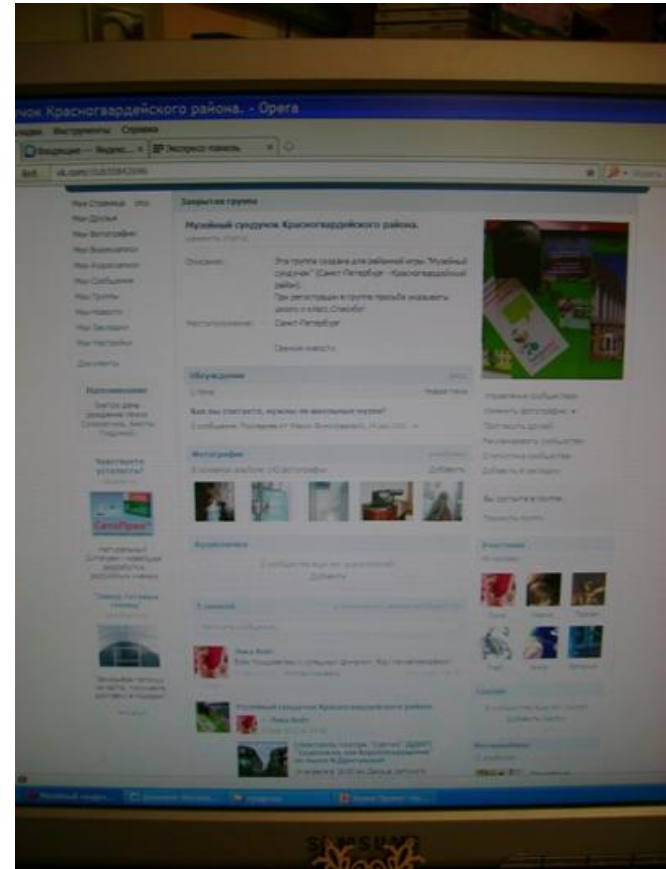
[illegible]чок Красногвардейского района. - Opera

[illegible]ки Инструменты Справка

Входящие — Яндекс... × Экспресс-панель ×

vk.com/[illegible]

Мои Страницы
Мои Друзья
Мои Фотографии
Мои Видеозаписи
Мои Аудиозаписи
Мои Сообщения
Мои Группы
Мои Новости
Мои Закладки
Мои Настройки

Документы

Закрытая группа

Музейный сундучок Красногвардейского района.

Описание: Эта группа создана для районной игры "Музейный сундучок" (Санкт-Петербург - Красногвардейский район). При регистрации в группе просьба указывать школу и класс. Спасибо!

Местоположение: Санкт-Петербург

Свежие новости

Обсуждения

Как вы считаете, нужны ли школьные музеи?

Фотографии

Добавить

Аудиозаписи

Добавить

Стена

Управление сообществом
Участники
Ссылки

SAMSUNG